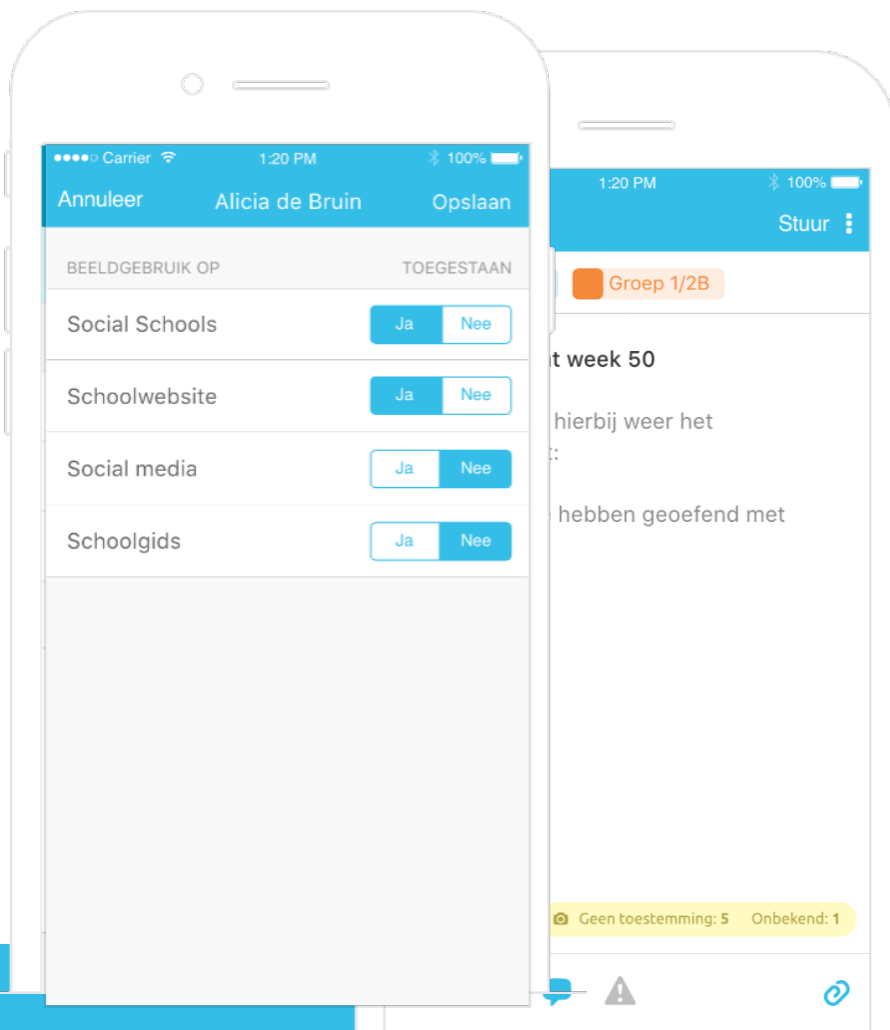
●●●●○ Carrier 1:20 PM 100%

Annuleer Alicia de Bruin Opslaan

BEELDGEBRUIK OP TOEGESTAAN

Social Schools Ja Nee

Schoolwebsite Ja Nee

Social media Ja Nee

Schoolgids Ja Nee

1:20 PM 100%

Stuur

Groep 1/2B

t week 50

hierbij weer het
t:

hebben geoefend met

Geen toestemming: 5 Onbekend: 1